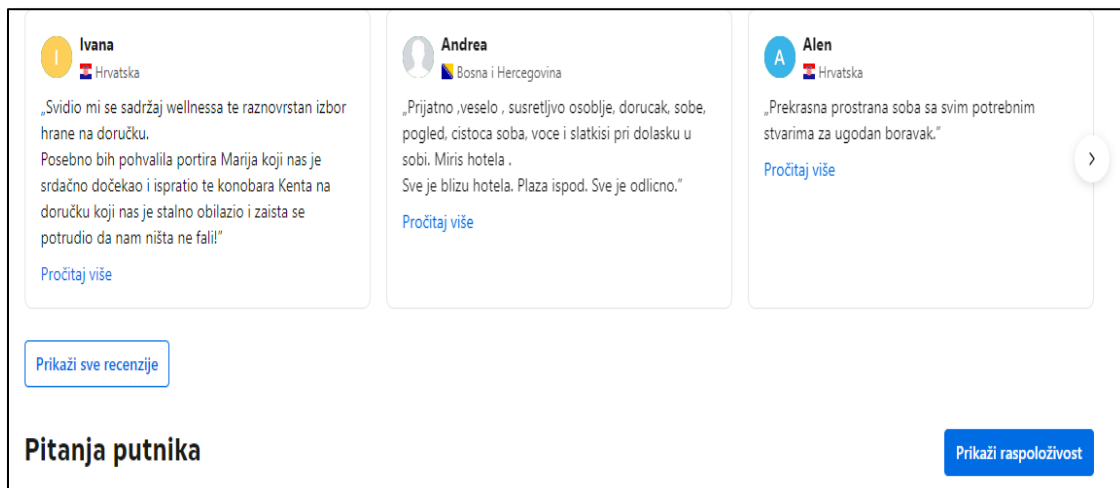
I

Ivana
Hrvatska

„Svidio mi se sadržaj wellnessa te raznovrstan izbor hrane na doručku.
Posebno bih pohvalila portira Marija koji nas je srdačno dočekao i ispratio te konobara Kenta na doručku koji nas je stalno obilazio i zaista se potrudio da nam ništa ne fali!"

Pročitaj više

Andrea
Bosna i Hercegovina

„Prijatno ,veselo , susretljvo osoblje, dorucak, sobe, pogled, cistoca soba, voce i slatkisi pri dolasku u sobi. Miris hotela .
Sve je blizu hotela. Plaza ispod. Sve je odlicno."

Pročitaj više

A

Alen
Hrvatska

„Prekrasna prostrana soba sa svim potrebnim stvarima za ugodan boravak."

Pročitaj više

›

Prikaži sve recenzije

Pitanja putnika

Prikaži raspoloživost